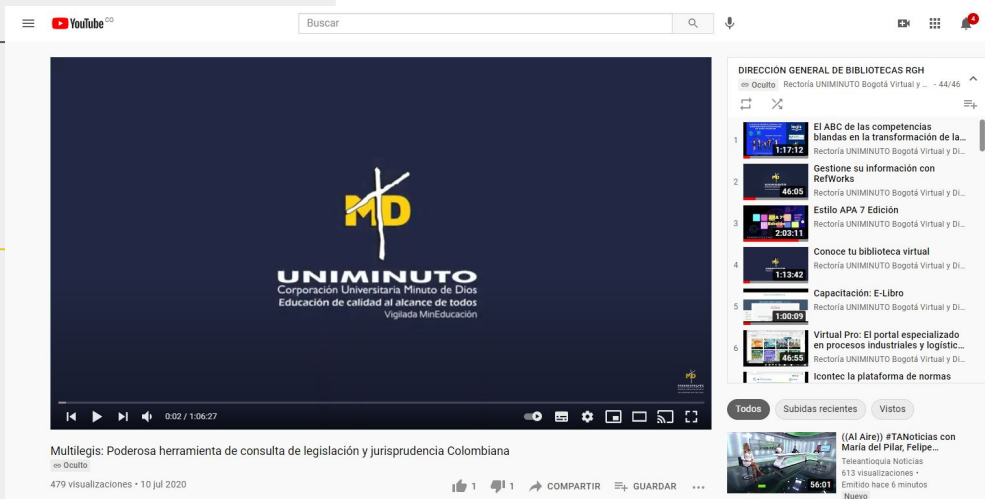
YouTube CO

Buscar

4

MD
UNIMINUTO
Corporación Universitaria Minuto de Dios
Educación de calidad al alcance de todos
Vigilada MinEducación

0:02 / 1:06:27

Multilegis: Poderosa herramienta de consulta de legislación y jurisprudencia Colombiana
Oculto
479 visualizaciones • 10 jul 2020

1 1 COMPARTIR GUARDAR

DIRECCIÓN GENERAL DE BIBLIOTECAS RGH
Oculto Rectoría UNIMINUTO Bogotá Virtual y ... - 44/46

1 El ABC de las competencias blandas en la transformación de la...
Rectoría UNIMINUTO Bogotá Virtual y Di...
1:17:12

2 Gestione su información con RefWorks
Rectoría UNIMINUTO Bogotá Virtual y Di...
46:05

3 Estilo APA 7 Edición
Rectoría UNIMINUTO Bogotá Virtual y Di...
2:03:11

4 Conoce tu biblioteca virtual
Rectoría UNIMINUTO Bogotá Virtual y Di...
1:13:42

5 Capacitación: E-Libro
Rectoría UNIMINUTO Bogotá Virtual y Di...
1:00:09

6 Virtual Pro: El portal especializado en procesos industriales y logístic...
Rectoría UNIMINUTO Bogotá Virtual y Di...
46:55

Icontec la plataforma de normas

Todos Subidas recientes Vistos

((Al Aire)) #TANoticias con María del Pilar, Felipe...
Teleantioquia Noticias
613 visualizaciones •
Emitido hace 6 minutos
Nuevo
56:01